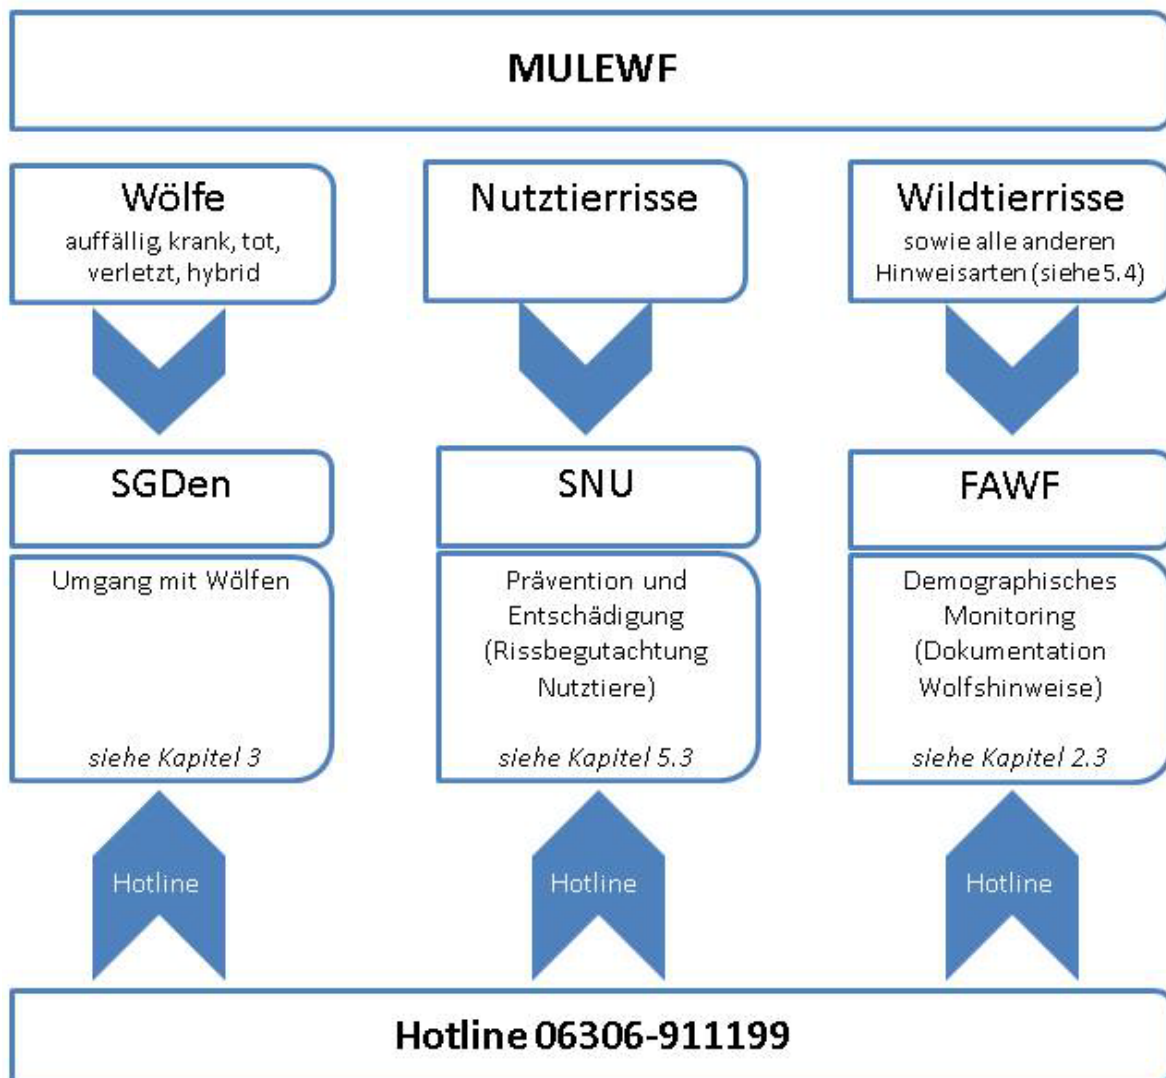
MULEWF

Wölfe
auffällig, krank, tot, verletzt, hybrid

Nutztierrisse

Wildtierrisse
sowie alle anderen Hinweisarten (siehe 5.4)

SGDen

Umgang mit Wölfen

siehe Kapitel 3

SNU

Prävention und Entschädigung (Rissbegutachtung Nutztiere)

siehe Kapitel 5.3

FAWF

Demographisches Monitoring (Dokumentation Wolfshinweise)

siehe Kapitel 2.3

Hotline

Hotline

Hotline

Hotline 06306-911199